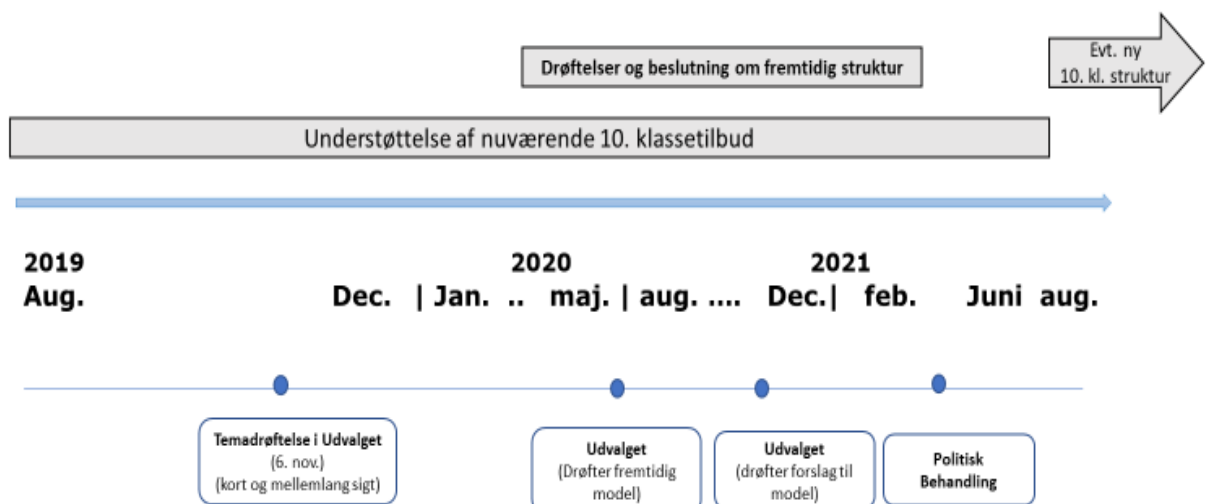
Drøftelser og beslutning om fremtidig struktur

Evt. ny 10. kl. struktur

Understøttelse af nuværende 10. klassetilbud

2019
Aug.

Dec. | Jan. .. 2020 maj. | aug. .... Dec.| 2021 feb. Juni aug.

Temadrøftelse i Udvalget
(6. nov.)
(kort og mellemlang sigt)

Udvalget
(Drøfter fremtidig model)

Udvalget
(drøfter forslag til model)

Politisk Behandling